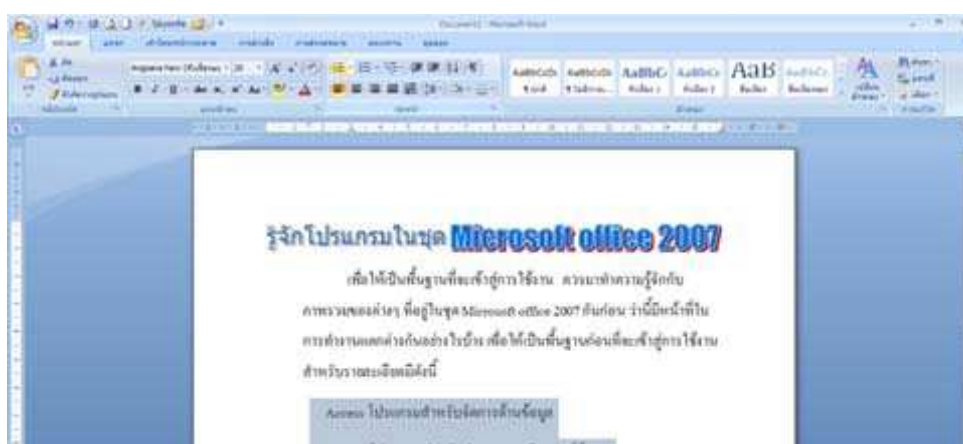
Document1 - Microsoft Word

AaBbCcDd AaBbCcDd AaBbC AaBbCc AaB AaBbCc

รู้จักโปรแกรมในชุด Microsoft office 2007

เพื่อให้เป็นพื้นฐานที่จะเข้าสู่การใช้งาน ควรมาทำความรู้จักกับ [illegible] ที่อยู่ในชุด Microsoft office 2007 กันก่อน ว่านี้มีหน้าที่ใน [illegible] เพื่อให้เป็นพื้นฐานก่อนที่จะเข้าสู่การใช้งาน สำหรับรายละเอียดมีดังนี้

Access โปรแกรมสำหรับจัดการด้านข้อมูล